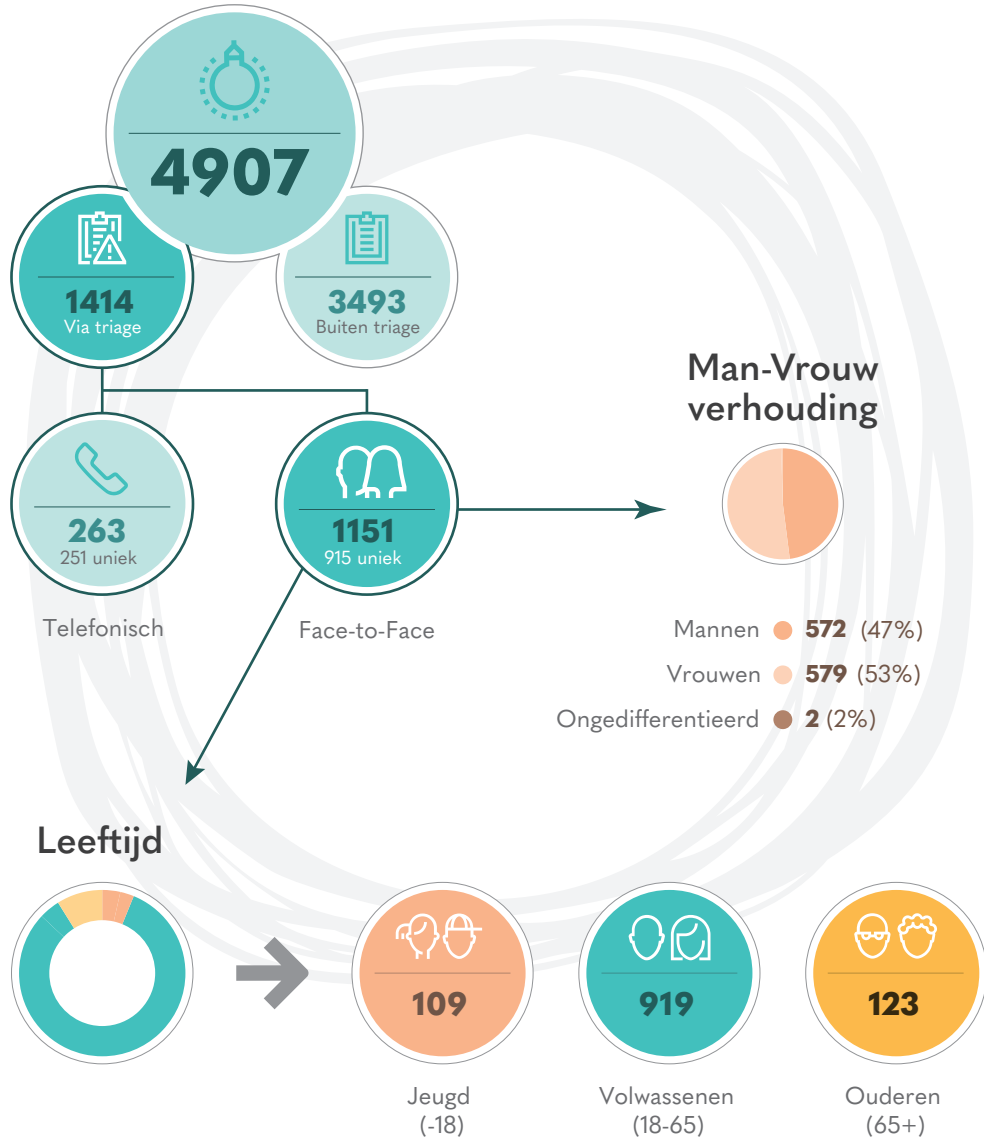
4907

1414
Via triage

3493
Buiten triage

263
251 uniek

Telefonisch

1151
915 uniek

Face-to-Face

Man-Vrouw verhouding

Mannen 572 (47%)
Vrouwen 579 (53%)
Ongedifferentieerd 2 (2%)

Leeftijd

109
Jeugd (-18)

919
Volwassenen (18-65)

123
Ouderen (65+)